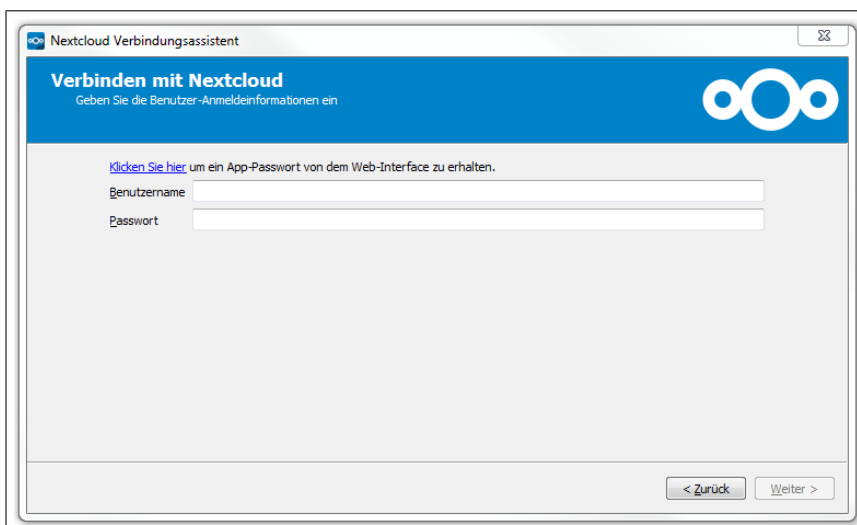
Nextcloud Verbindungsassistent

Verbinden mit Nextcloud
Geben Sie die Benutzer-Anmeldeinformationen ein

Klicken Sie hier um ein App-Passwort von dem Web-Interface zu erhalten.

Benutzername

Passwort

< Zurück

Weiter >